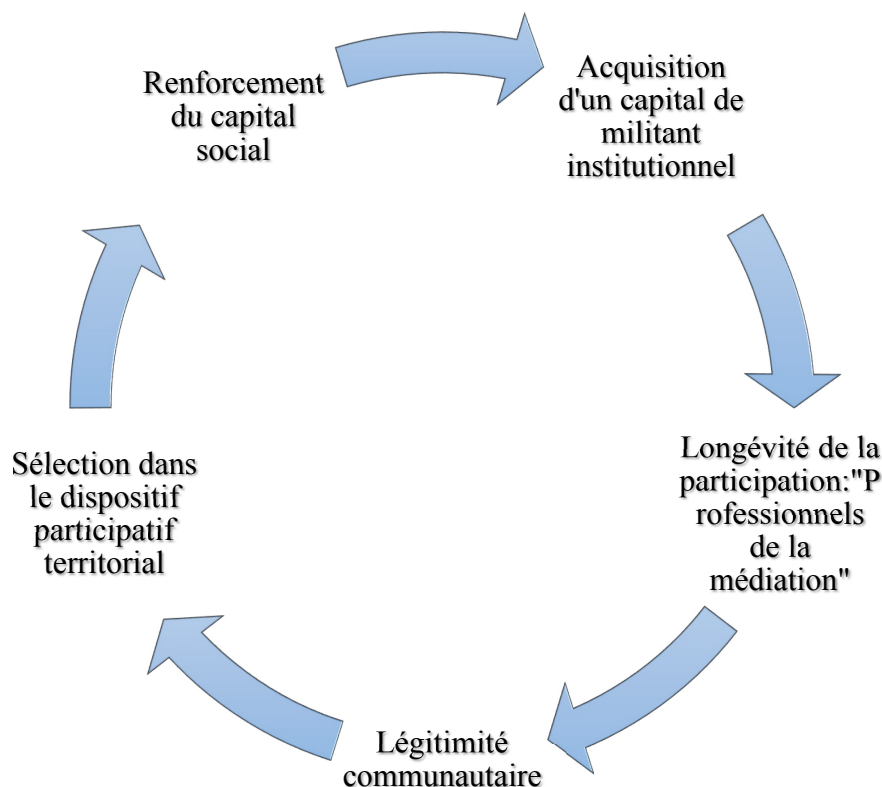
Renforcement du capital social

Acquisition d'un capital de militant institutionnel

Longévité de la participation:"P rofessionnels de la médiation"

Légitimité communautaire

Sélection dans le dispositif participatif territorial